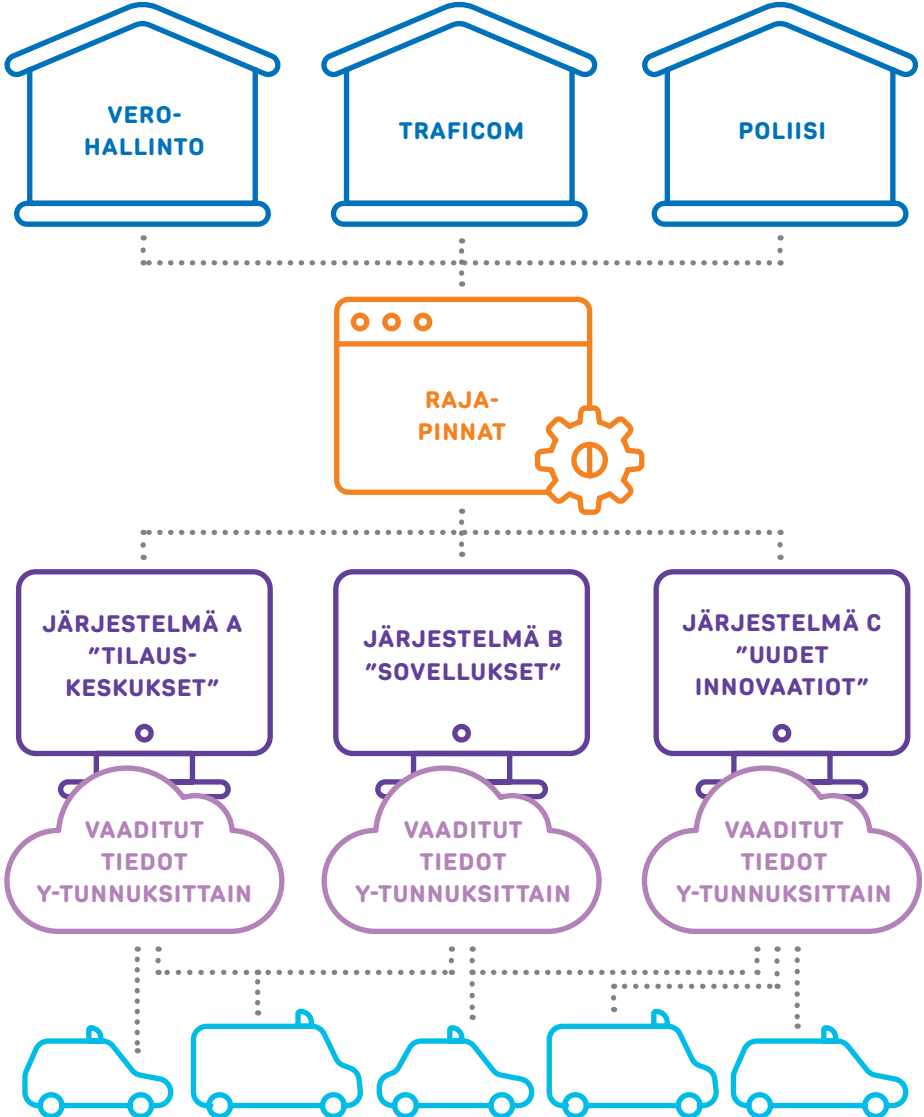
VERO-
HALLINTO

TRAFICOM

POLIISI

RAJA-
PINNAT

JÄRJESTELMÄ A
"TILAUS-
KESKUKSET"

JÄRJESTELMÄ B
"SOVELLUKSET"

JÄRJESTELMÄ C
"UUDET
INNOVAATIOT"

VAADITUT
TIEDOT
Y-TUNNUKSITTAIN

VAADITUT
TIEDOT
Y-TUNNUKSITTAIN

VAADITUT
TIEDOT
Y-TUNNUKSITTAIN